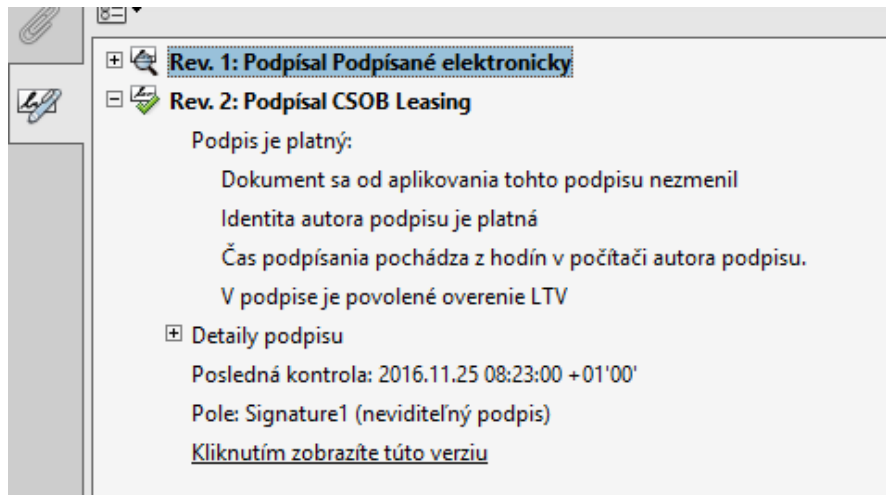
Rev. 1: Podpísal Podpísané elektronicky
Rev. 2: Podpísal CSOB Leasing
Podpis je platný:
Dokument sa od aplikovania tohto podpisu nezmenil
Identita autora podpisu je platná
Čas podpísania pochádza z hodín v počítači autora podpisu.
V podpise je povolené overenie LTV
Detaily podpisu
Posledná kontrola: 2016.11.25 08:23:00 +01'00'
Pole: Signature1 (neviditeľný podpis)
Kliknutím zobrazíte túto verziu